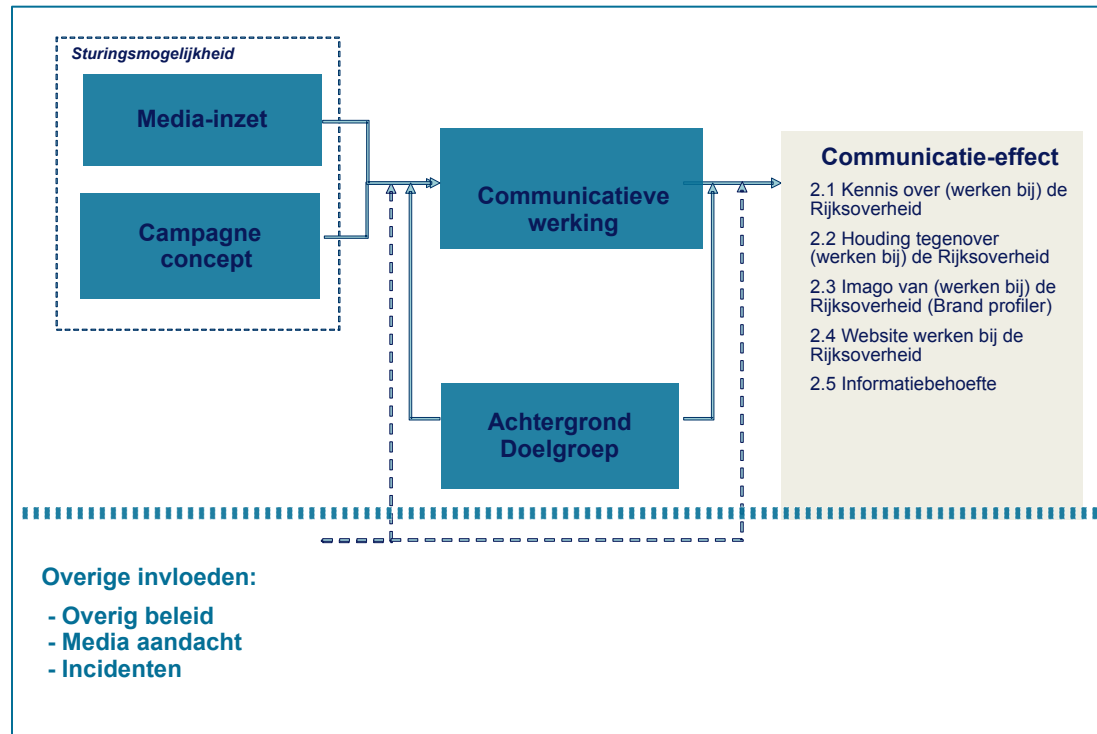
Sturingsmogelijkheid

Media-inzet

Campagne concept

Communicatieve werking

Achtergrond Doelgroep

Communicatie-effect

2.1 Kennis over (werken bij) de Rijksoverheid

2.2 Houding tegenover (werken bij) de Rijksoverheid

2.3 Imago van (werken bij) de Rijksoverheid (Brand profiler)

2.4 Website werken bij de Rijksoverheid

2.5 Informatiebehoefte

Overige invloeden:

- Overig beleid
- Media aandacht
- Incidenten